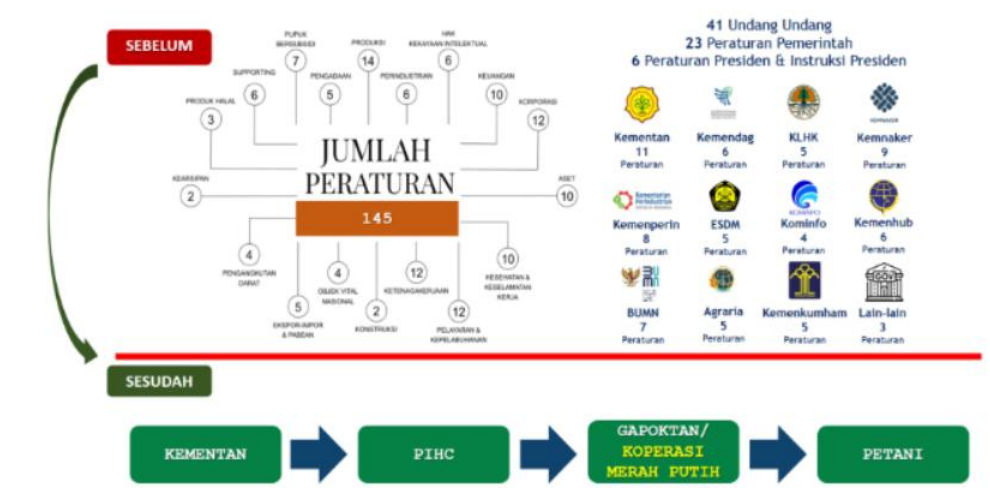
SEBELUM

JUMLAH PERATURAN
145

PUPUK BERSUBSIDI 7
PRODUKSI 14
HKI KEKAYAAN INTELEKTUAL 6
SUPPORTING 6
PENGADAAN 5
PERINDUSTRIAN 6
KEUANGAN 10
PRODUK HALAL 3
KORPORASI 12
KEARSIPAN 2
ASET 10
4 PENGANGKUTAN DARAT
4 OBJEK VITAL NASIONAL
12 KETENAGAKERJAAN
10 KESEHATAN & KESELAMATAN KERJA
5 EKSPOR-IMPOR & PABEAN
2 KONSTRUKSI
12 PELAYARAN & KEPELABUHANAN

41 Undang Undang
23 Peraturan Pemerintah
6 Peraturan Presiden & Instruksi Presiden

Kementan 11 Peraturan
Kemendag 6 Peraturan
KLHK 5 Peraturan
Kemnaker 9 Peraturan
Kemenperin 8 Peraturan
ESDM 5 Peraturan
Kominfo 4 Peraturan
Kemenhub 6 Peraturan
BUMN 7 Peraturan
Agraria 5 Peraturan
Kemenkumham 5 Peraturan
Lain-lain 3 Peraturan

SESUDAH

KEMENTAN
PIHC
GAPOKTAN/ KOPERASI MERAH PUTIH
PETANI